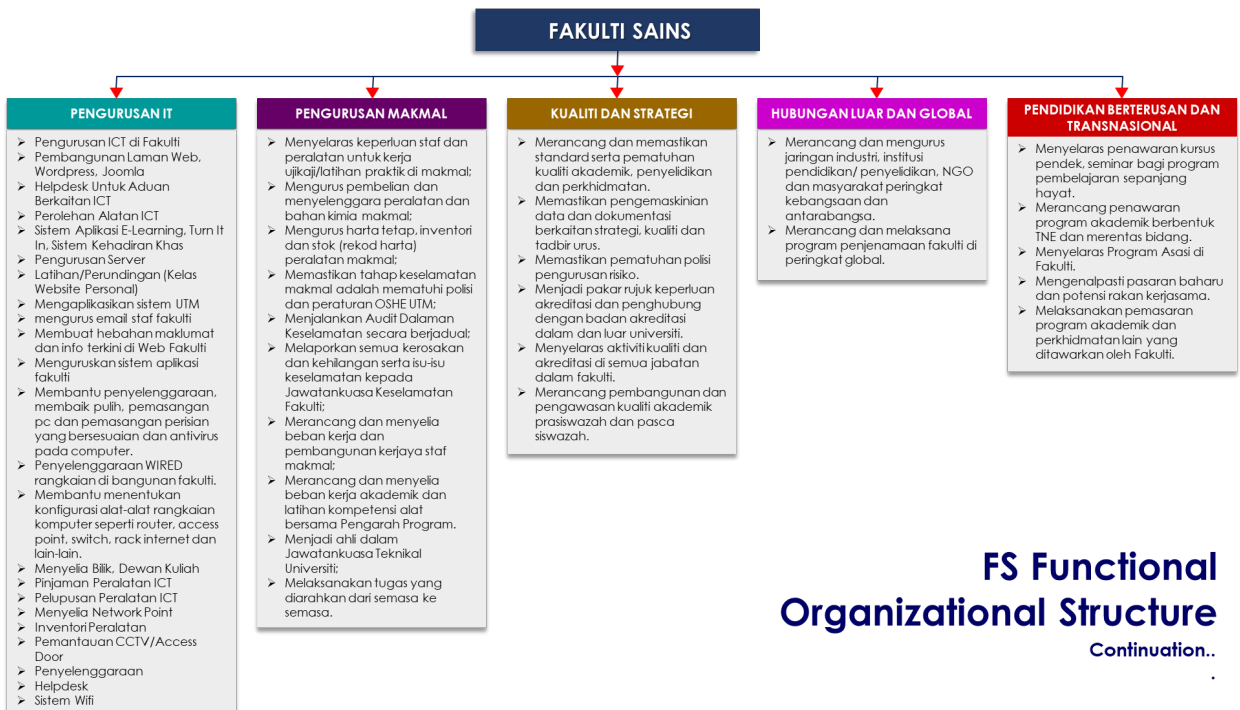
FAKULTI SAINS

PENGURUSAN IT

- Pengurusan ICT di Fakulti
- Pembangunan Laman Web, Wordpress, Joomla
- Helpdesk Untuk Aduan Berkaitan ICT
- Perolehan Alatan ICT
- Sistem Aplikasi E-Learning, Turn It In, Sistem Kehadiran Khas
- Pengurusan Server
- Latihan/Perundingan (Kelas Website Personal)
- Mengaplikasikan sistem UTM
- mengurus email staf fakulti
- Membuat hebahan maklumat dan info terkini di Web Fakulti
- Menguruskan sistem aplikasi fakulti
- Membantu penyelenggaraan, membaik pulih, pemasangan pc dan pemasangan perisian yang bersesuaian dan antivirus pada computer.
- Penyelenggaraan WIRED rangkaian di bangunan fakulti.
- Membantu menentukan konfigurasi alat-alat rangkaian komputer seperti router, access point, switch, rack internet dan lain-lain.
- Menyelia Bilik, Dewan Kuliah
- Pinjaman Peralatan ICT
- Pelupusan Peralatan ICT
- Menyelia Network Point
- Inventori Peralatan
- Pemantauan CCTV/Access Door
- Penyelenggaraan
- Helpdesk
- Sistem Wifi

PENGURUSAN MAKMAL

- Menyelaras keperluan staf dan peralatan untuk kerja ujikaji/latihan praktik di makmal;
- Mengurus pembelian dan menyelenggara peralatan dan bahan kimia makmal;
- Mengurus harta tetap, inventori dan stok (rekod harta) peralatan makmal;
- Memastikan tahap keselamatan makmal adalah mematuhi polisi dan peraturan OSHE UTM;
- Menjalankan Audit Dalaman Keselamatan secara berjadual;
- Melaporkan semua kerosakan dan kehilangan serta isu-isu keselamatan kepada Jawatankuasa Keselamatan Fakulti;
- Merancang dan menyelia beban kerja dan pembangunan kerjaya staf makmal;
- Merancang dan menyelia beban kerja akademik dan latihan kompetensi alat bersama Pengarah Program.
- Menjadi ahli dalam Jawatankuasa Teknikal Universiti;
- Melaksanakan tugas yang diarahkan dari semasa ke semasa.

KUALITI DAN STRATEGI

- Merancang dan memastikan standard serta pematuhan kualiti akademik, penyelidikan dan perkhidmatan.
- Memastikan pengemaskinian data dan dokumentasi berkaitan strategi, kualiti dan tadbir urus.
- Memastikan pematuhan polisi pengurusan risiko.
- Menjadi pakar rujuk keperluan akreditasi dan penghubung dengan badan akreditasi dalam dan luar universiti.
- Menyelaras aktiviti kualiti dan akreditasi di semua jabatan dalam fakulti.
- Merancang pembangunan dan pengawasan kualiti akademik prasiswazah dan pasca siswazah.

HUBUNGAN LUAR DAN GLOBAL

- Merancang dan mengurus jaringan industri, institusi pendidikan/ penyelidikan, NGO dan masyarakat peringkat kebangsaan dan antarabangsa.
- Merancang dan melaksana program penjenamaan fakulti di peringkat global.

PENDIDIKAN BERTERUSAN DAN TRANSNASIONAL

- Menyelaras penawaran kursus pendek, seminar bagi program pembelajaran sepanjang hayat.
- Merancang penawaran program akademik berbentuk TNE dan merentas bidang.
- Menyelaras Program Asasi di Fakulti.
- Mengenalpasti pasaran baharu dan potensi rakan kerjasama.
- Melaksanakan pemasaran program akademik dan perkhidmatan lain yang ditawarkan oleh Fakulti.

FS Functional Organizational Structure

Continuation..
.